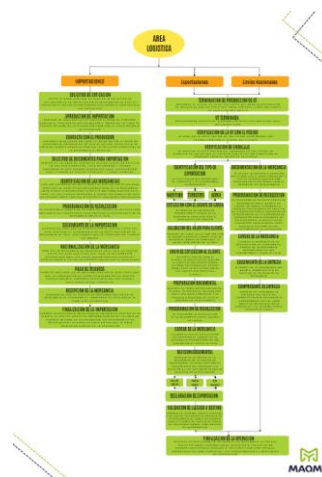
AREA LOGISTICA

IMPORTACIONES

Exportaciones

Envíos Nacionales

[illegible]

APROBACIÓN DE IMPORTACIÓN

CONSULTA CON EL PROVEEDOR

SOLICITUD DE DOCUMENTOS PARA IMPORTACIÓN

SEGUIMIENTO DE LAS MERCANCÍAS

PROGRAMACIÓN DE NACIONALIZACIÓN

SEGUIMIENTO DE LA IMPORTACIÓN

NACIONALIZACIÓN DE LA MERCANCÍA

PAGO DE TRIBUTOS

RECEPCIÓN DE LA MERCANCÍA

FINALIZACIÓN DE LA IMPORTACIÓN

CONFIRMACIÓN DE PRODUCCIÓN DE OP

OT TERMINADA

VERIFICACIÓN DE LA OT CON EL PEDIDO

VERIFICACIÓN DE CONSOLA

IDENTIFICACIÓN DEL TIPO DE EXPORTACIÓN

MARÍTIMO

TERRESTRE

AÉREO

COTIZACIÓN DEL AGENTE DE CARGA

VALIDACIÓN DEL VALOR POR CLIENTE

ENVÍO DE COTIZACIÓN AL CLIENTE

PREPARACIÓN DOCUMENTAL

PROGRAMACIÓN DE RECOLECCIÓN

CARGUE DE LA MERCANCÍA

REVISIÓN DOCUMENTAL

DECLARACIÓN DE EXPORTACIÓN

VALIDACIÓN DE LLEGADA A DESTINO

ALISTAMIENTO DE LA MERCANCÍA

PROGRAMACIÓN DE RECOLECCIÓN

CARGUE DE LA MERCANCÍA

SEGUIMIENTO DE LA ENTREGA

COMPROBANTES DE ENTREGA

FINALIZACIÓN DE LA OPERACIÓN

MAQM